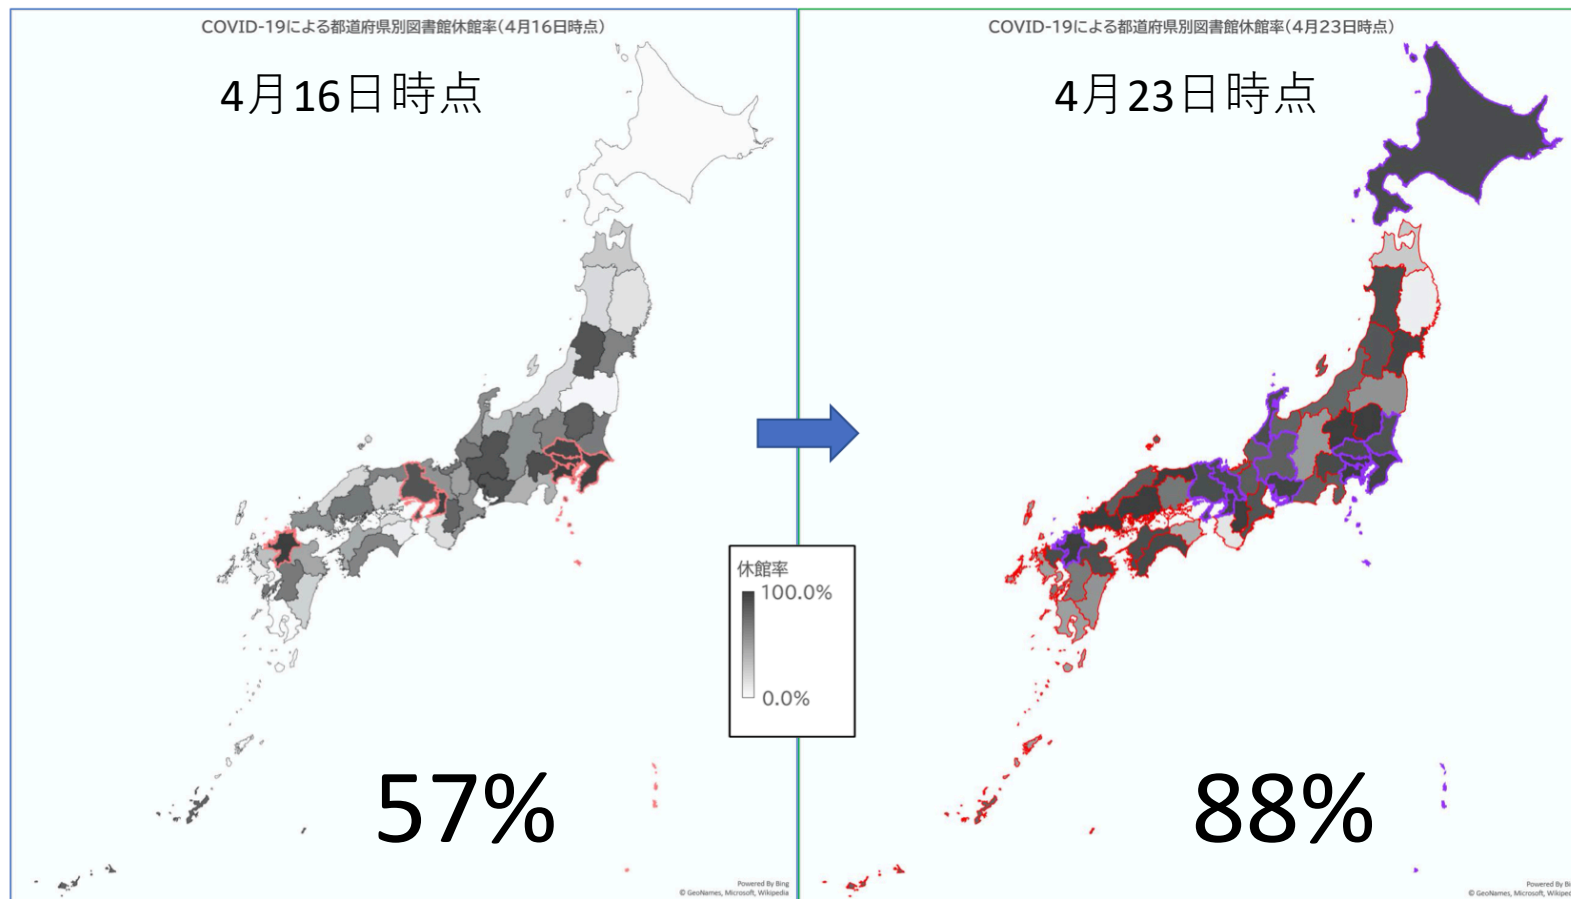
COVID-19による都道府県別図書館休館率(4月16日時点)

4月16日時点

57%

Powered By Bing
© GeoNames, Microsoft, Wikipedia

休館率
100.0%
0.0%

COVID-19による都道府県別図書館休館率(4月23日時点)

4月23日時点

88%

Powered By Bi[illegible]
© GeoNames, Microsoft, Wikipe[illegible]